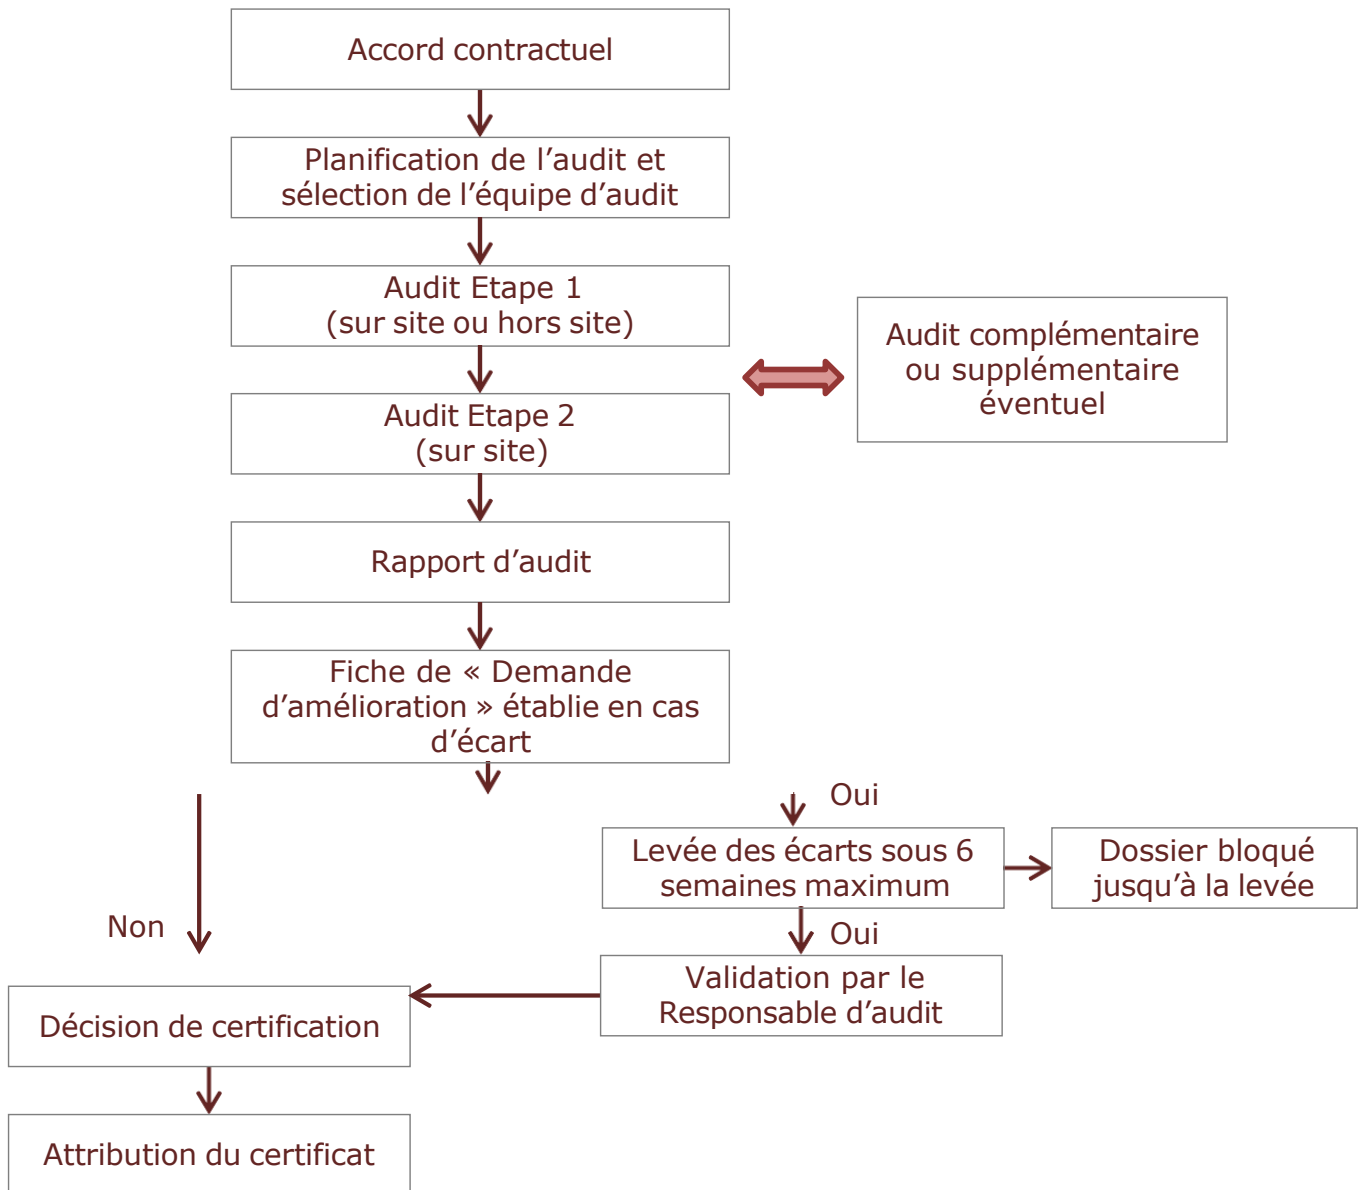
Accord contractuel

Planification de l’audit et sélection de l’équipe d’audit

Audit Etape 1 (sur site ou hors site)

Audit complémentaire ou supplémentaire éventuel

Audit Etape 2 (sur site)

Rapport d’audit

Fiche de « Demande d’amélioration » établie en cas d’écart

Oui

Levée des écarts sous 6 semaines maximum

Dossier bloqué jusqu’à la levée

Non

Oui

Validation par le Responsable d’audit

Décision de certification

Attribution du certificat